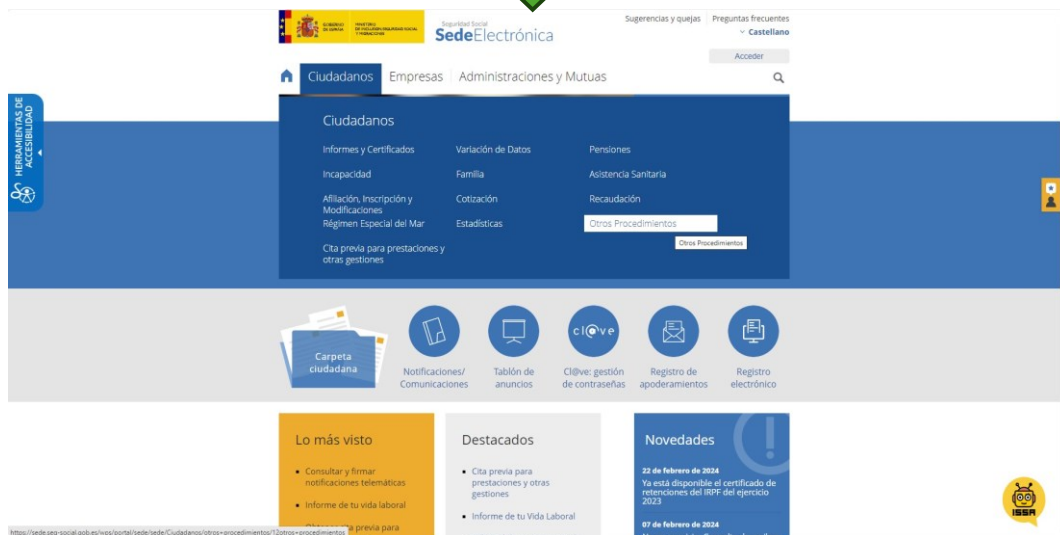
GOBIERNO DE ESPAÑA MINISTERIO DE INCLUSIÓN, SEGURIDAD SOCIAL Y MIGRACIONES

Seguridad Social SedeElectrónica

Sugerencias y quejas Preguntas frecuentes
Castellano

Acceder

Ciudadanos Empresas Administraciones y Mutuas

HERRAMIENTAS DE ACCESIBILIDAD

Ciudadanos

Informes y Certificados
Variación de Datos
Pensiones
Incapacidad
Familia
Asistencia Sanitaria
Afiliación, Inscripción y Modificaciones
Cotización
Recaudación
Régimen Especial del Mar
Estadísticas
Otros Procedimientos
Otros Procedimientos
Cita previa para prestaciones y otras gestiones

Carpeta ciudadana
Notificaciones/ Comunicaciones
Tablón de anuncios
cl@ve
Cl@ve: gestión de contraseñas
Registro de apoderamientos
Registro electrónico

Lo más visto
• Consultar y firmar notificaciones telemáticas
• Informe de tu vida laboral
• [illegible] previa para

Destacados
• Cita previa para prestaciones y otras gestiones
• Informe de tu Vida Laboral

Novedades
22 de febrero de 2024
Ya está disponible el certificado de retenciones del IRPF del ejercicio 2023
07 de febrero de 2024

https://sede.seg-social.gob.es/wps/portal/sede/sede/Ciudadanos/otros+procedimientos/12otros+procedimientos

ISSA